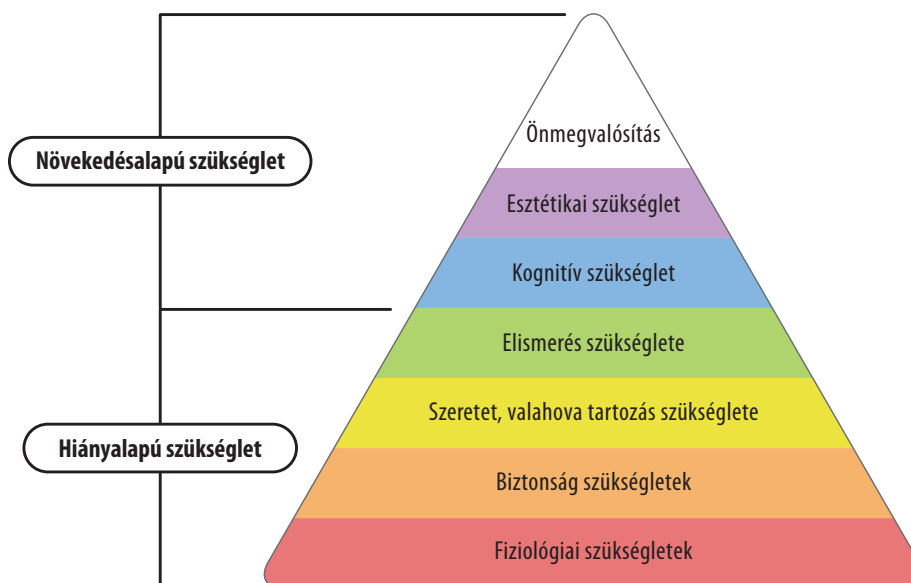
Növekedésalapú szükséglet

Hiányalapú szükséglet

Önmegvalósítás

Esztétikai szükséglet

Kognitív szükséglet

Elismerés szükséglete

Szeretet, valahova tartozás szükséglete

Biztonság szükségletek

Fiziológiai szükségletek